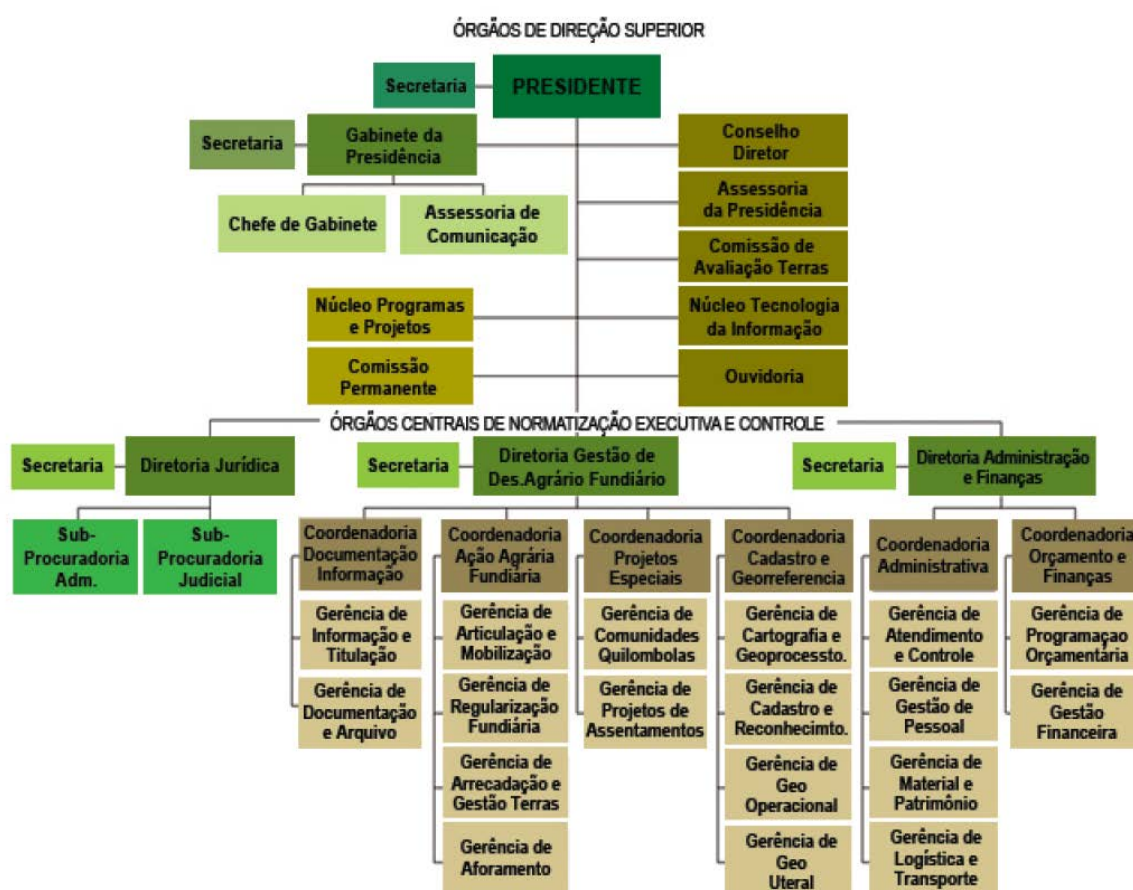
ÓRGÃOS DE DIREÇÃO SUPERIOR

Secretaria

PRESIDENTE

Secretaria

Gabinete da Presidência

Conselho Diretor

Assessoria da Presidência

Chefe de Gabinete

Assessoria de Comunicação

Comissão de Avaliação Terras

Núcleo Programas e Projetos

Núcleo Tecnologia da Informação

Comissão Permanente

Ouvidoria

ÓRGÃOS CENTRAIS DE NORMATIZAÇÃO EXECUTIVA E CONTROLE

Secretaria

Diretoria Jurídica

Secretaria

Diretoria Gestão de Des.Agrário Fundiário

Secretaria

Diretoria Administração e Finanças

Sub-Procuradoria Adm.

Sub-Procuradoria Judicial

Coordenadoria Documentação Informação

Gerência de Informação e Titulação

Gerência de Documentação e Arquivo

Coordenadoria Ação Agrária Fundiária

Gerência de Articulação e Mobilização

Gerência de Regularização Fundiária

Gerência de Arrecadação e Gestão Terras

Gerência de Aforamento

Coordenadoria Projetos Especiais

Gerência de Comunidades Quilombolas

Gerência de Projetos de Assentamentos

Coordenadoria Cadastro e Georreferencia

Gerência de Cartografia e Geoprocessto.

Gerência de Cadastro e Reconhecimto.

Gerência de Geo Operacional

Gerência de Geo Uteral

Coordenadoria Administrativa

Gerência de Atendimento e Controle

Gerência de Gestão de Pessoal

Gerência de Material e Patrimônio

Gerência de Logística e Transporte

Coordenadoria Orçamento e Finanças

Gerência de Programaçao Orçamentária

Gerência de Gestão Financeira